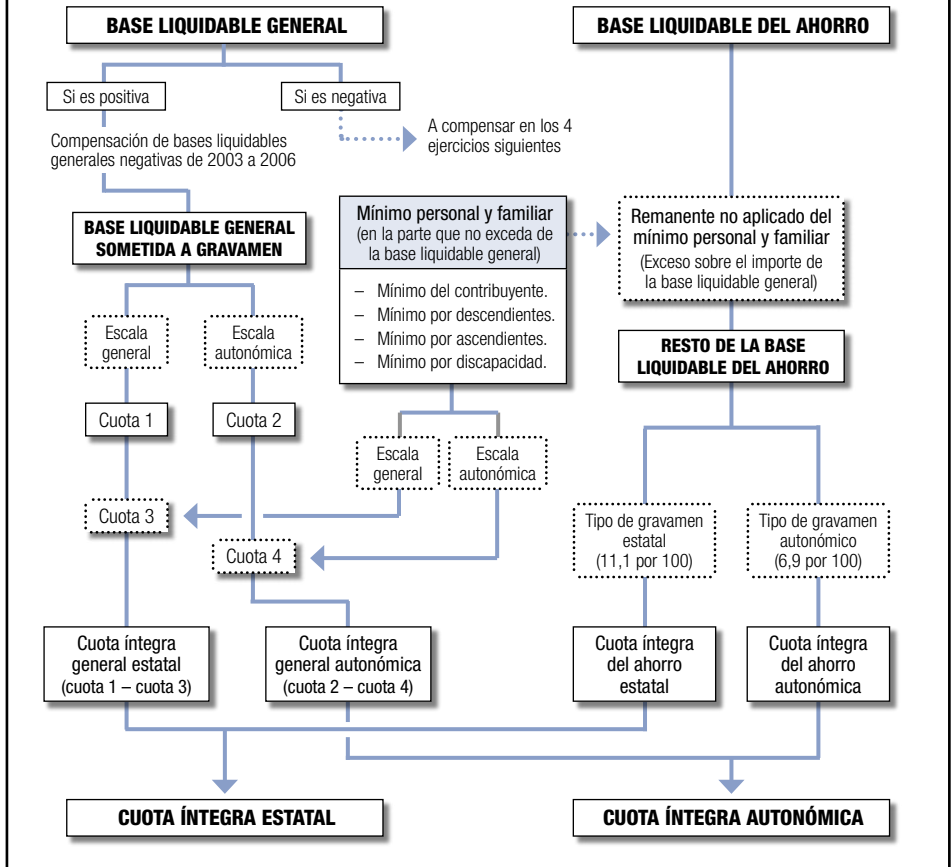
BASE LIQUIDABLE GENERAL

BASE LIQUIDABLE DEL AHORRO

Si es positiva

Si es negativa

Compensación de bases liquidables generales negativas de 2003 a 2006

A compensar en los 4 ejercicios siguientes

BASE LIQUIDABLE GENERAL SOMETIDA A GRAVAMEN

Mínimo personal y familiar
(en la parte que no exceda de la base liquidable general)

– Mínimo del contribuyente.
– Mínimo por descendientes.
– Mínimo por ascendientes.
– Mínimo por discapacidad.

Remanente no aplicado del mínimo personal y familiar
(Exceso sobre el importe de la base liquidable general)

RESTO DE LA BASE LIQUIDABLE DEL AHORRO

Escala general

Escala autonómica

Cuota 1

Cuota 2

Escala general

Escala autonómica

Cuota 3

Cuota 4

Tipo de gravamen estatal
(11,1 por 100)

Tipo de gravamen autonómico
(6,9 por 100)

Cuota íntegra general estatal
(cuota 1 – cuota 3)

Cuota íntegra general autonómica
(cuota 2 – cuota 4)

Cuota íntegra del ahorro estatal

Cuota íntegra del ahorro autonómica

CUOTA ÍNTEGRA ESTATAL

CUOTA ÍNTEGRA AUTONÓMICA